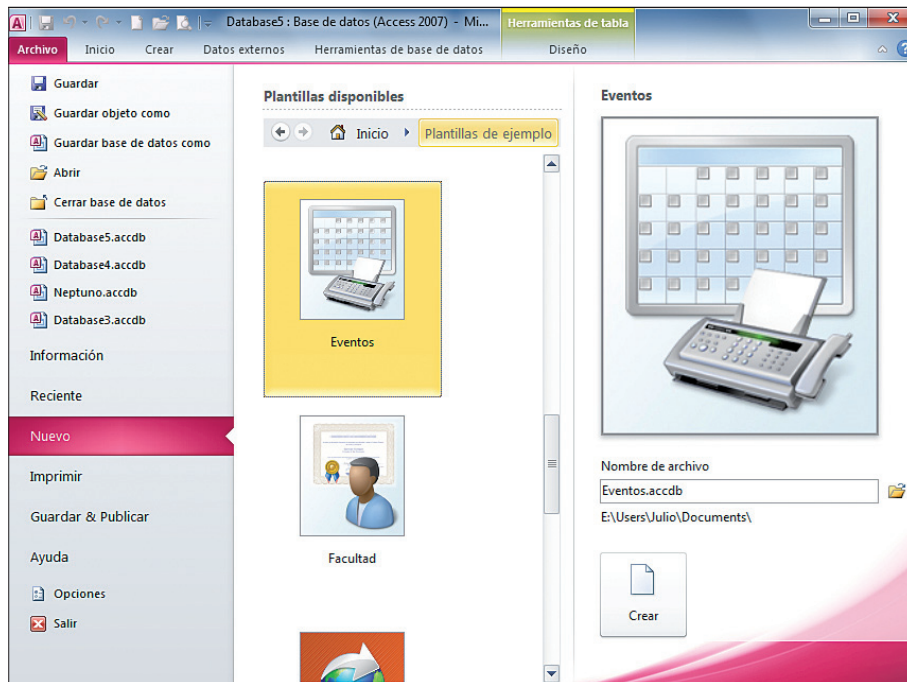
Database5 : Base de datos (Access 2007) - Mi...

Herramientas de tabla

Archivo Inicio Crear Datos externos Herramientas de base de datos Diseño

Guardar
Guardar objeto como
Guardar base de datos como
Abrir
Cerrar base de datos
Database5.accdb
Database4.accdb
Neptuno.accdb
Database3.accdb
Información
Reciente
Nuevo
Imprimir
Guardar & Publicar
Ayuda
Opciones
Salir

Plantillas disponibles

Inicio ▸ Plantillas de ejemplo

Eventos

Facultad

Eventos

Nombre de archivo

Eventos.accdb

E:\Users\Julio\Documents\

Crear